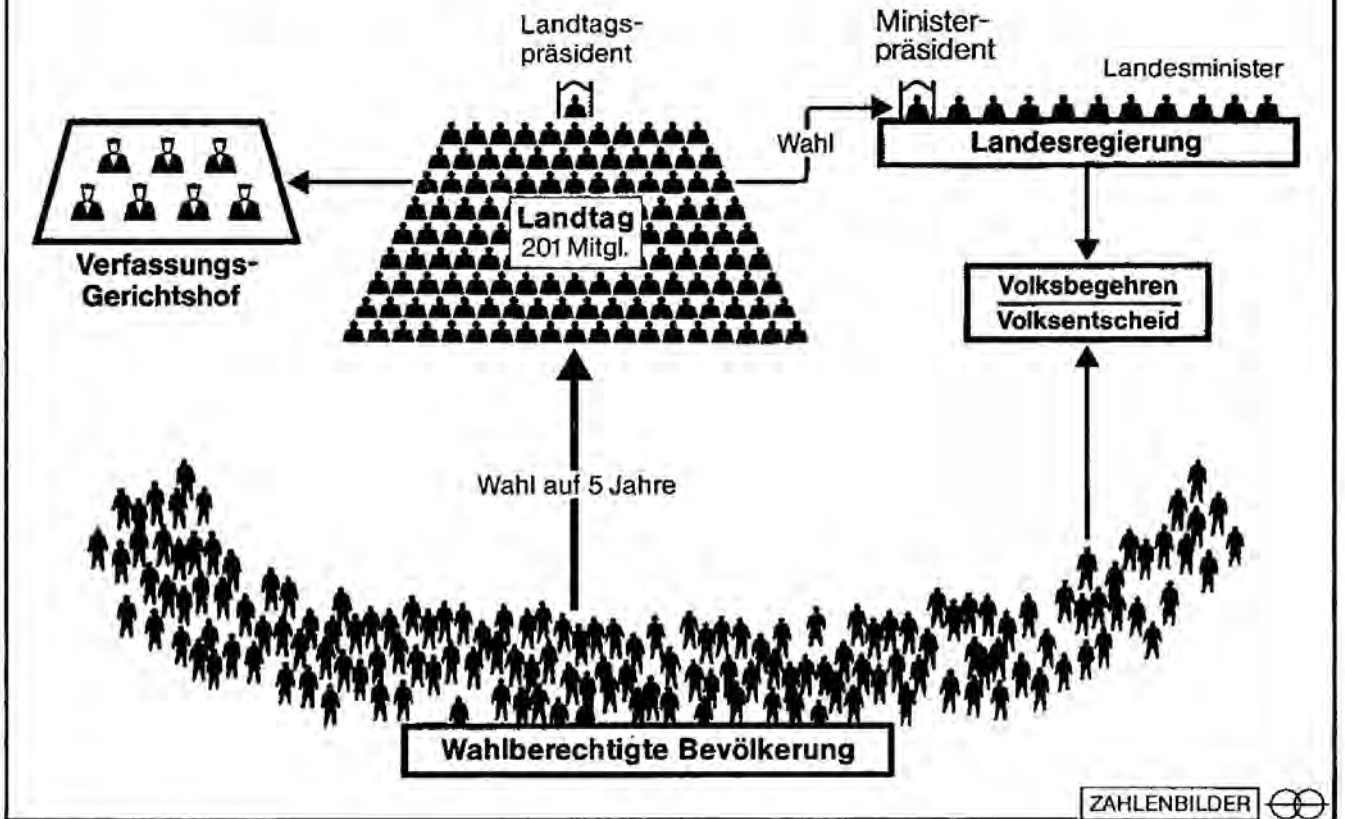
Landtagspräsident

Ministerpräsident

Landesminister

Wahl

Landesregierung

Landtag
201 Mitgl.

Verfassungs-Gerichtshof

Volksbegehren
Volksentscheid

Wahl auf 5 Jahre

Wahlberechtigte Bevölkerung

ZAHLENBILDER